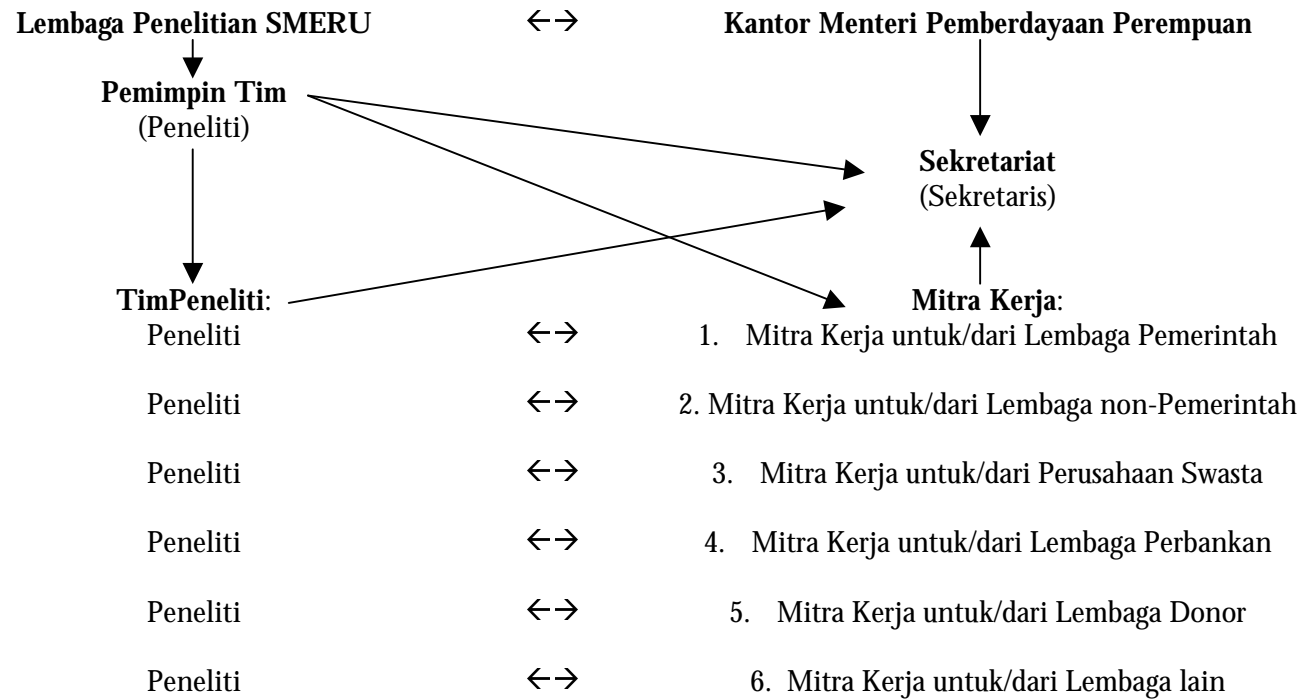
Lembaga Penelitian SMERU ←→ Kantor Menteri Pemberdayaan Perempuan

Pemimpin Tim
(Peneliti)

Sekretariat
(Sekretaris)

TimPeneliti:

Mitra Kerja:

Peneliti ←→ 1. Mitra Kerja untuk/dari Lembaga Pemerintah

Peneliti ←→ 2. Mitra Kerja untuk/dari Lembaga non-Pemerintah

Peneliti ←→ 3. Mitra Kerja untuk/dari Perusahaan Swasta

Peneliti ←→ 4. Mitra Kerja untuk/dari Lembaga Perbankan

Peneliti ←→ 5. Mitra Kerja untuk/dari Lembaga Donor

Peneliti ←→ 6. Mitra Kerja untuk/dari Lembaga lain